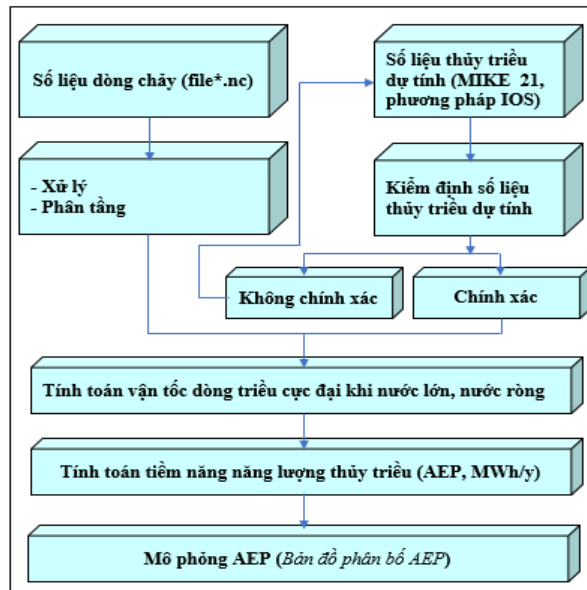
Số liệu dòng chảy (file*.nc)

- Xử lý
- Phân tầng

Số liệu thủy triều dự tính (MIKE 21, phương pháp IOS)

Kiểm định số liệu thủy triều dự tính

Không chính xác

Chính xác

Tính toán vận tốc dòng triều cực đại khi nước lớn, nước ròng

Tính toán tiềm năng năng lượng thủy triều (AEP, MWh/y)

Mô phỏng AEP (*Bản đồ phân bố AEP*)